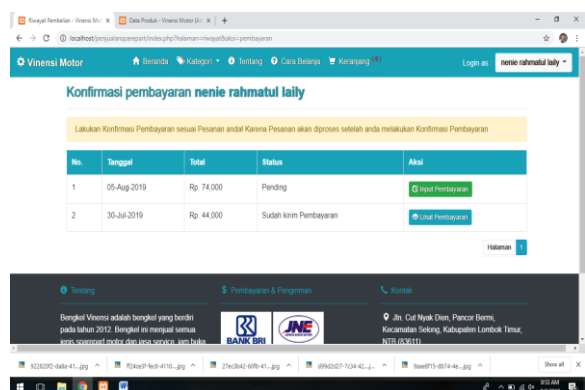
Riwayat Pembelian - Vinensi Mo | Data Produk - Vinensi Motor (Ac | +

localhost/penjualansparepart/index.php?halaman=riwayat&aksi=pembayaran

Vinensi Motor   Beranda   Kategori   Tentang   Cara Belanja   Keranjang   Login as   nenie rahmatul laily

Konfirmasi pembayaran nenie rahmatul laily

Lakukan Konfirmasi Pembayaran sesuai Pesanan anda! Karena Pesanan akan diproses setelah anda melakukan Konfirmasi Pembayaran

| No. | Tanggal | Total | Status | Aksi |
|---|---|---|---|---|
| 1 | 05-Aug-2019 | Rp. 74,000 | Pending | Input Pembayaran |
| 2 | 30-Jul-2019 | Rp. 44,000 | Sudah kirim Pembayaran | Lihat Pembayaran |

Halaman 1

Tentang

Bengkel Vinensi adalah bengkel yang berdiri pada tahun 2012. Bengkel ini menjual semua jenis sparepart motor dan jasa service, jam buka

Pembayaran & Pengiriman

BANK BRI   JNE

Kontak

Jln. Cut Nyak Dien, Pancor Bermi, Kecamatan Selong, Kabupaten Lombok Timur, NTB (83611)

92282012-da6a-41....jpg   ff24ce3f-fec8-4110....jpg   27ec3b42-60fb-41....jpg   d99d2d27-7c34-42....jpg   9aee8f15-db74-4e....jpg   Show all

8:53 AM